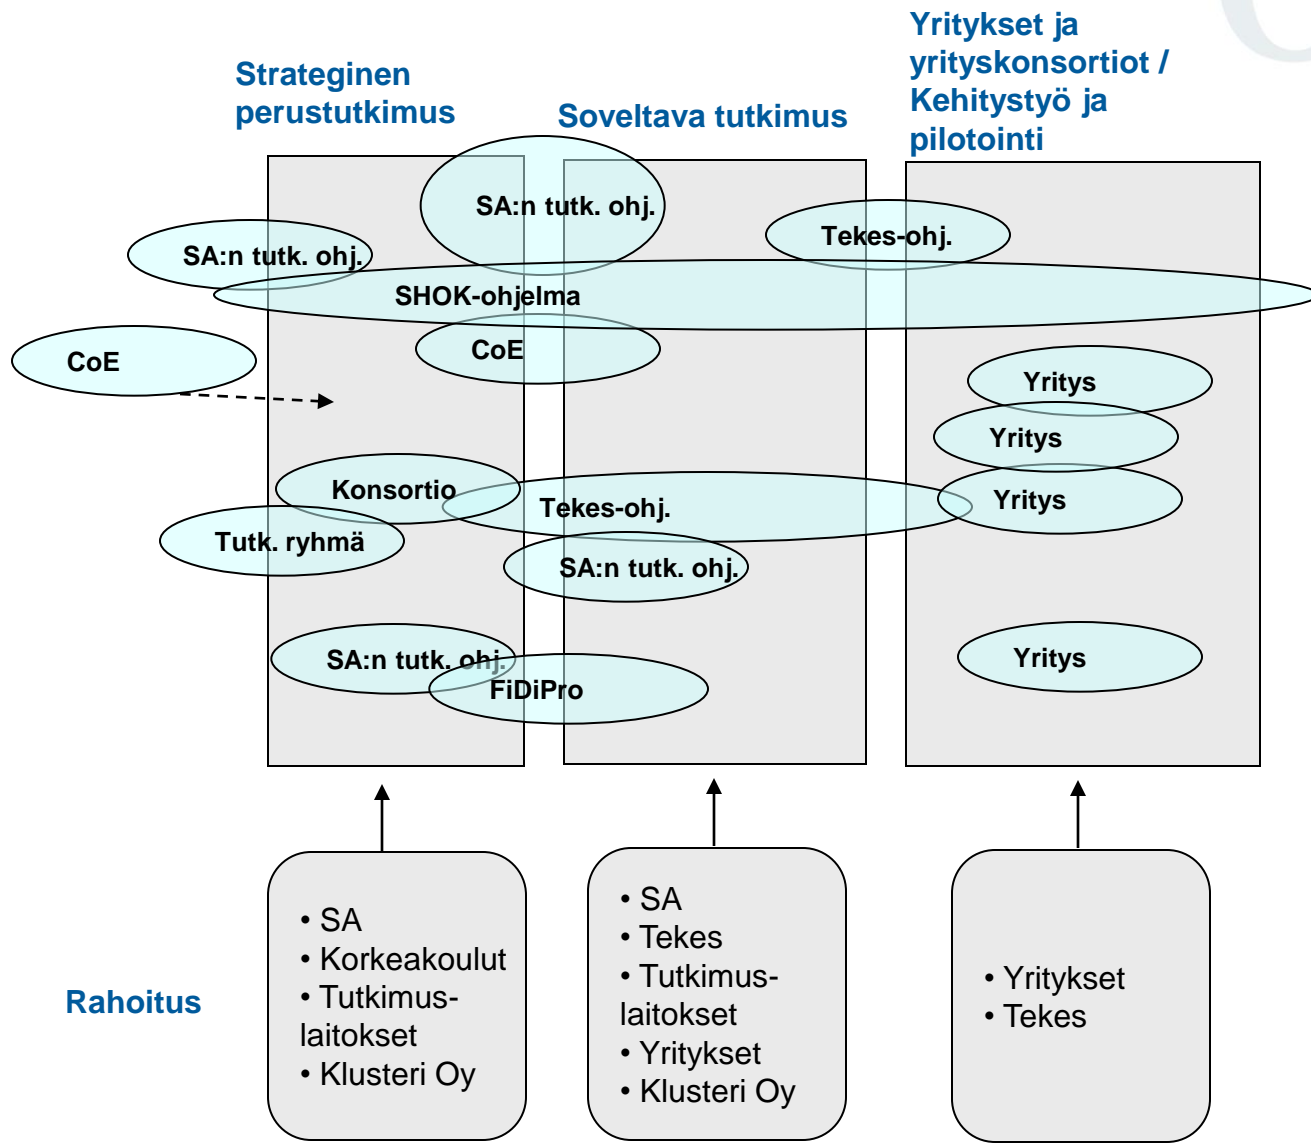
Strateginen perustutkimus

Soveltava tutkimus

Yritykset ja yrityskonsortiot / Kehitystyö ja pilotointi

SA:n tutk. ohj.

Tekes-ohj.

SA:n tutk. ohj.

SHOK-ohjelma

CoE

CoE

Yritys

Yritys

Konsortio

Tekes-ohj.

Yritys

Tutk. ryhmä

SA:n tutk. ohj.

SA:n tutk. ohj.

FiDiPro

Yritys

Rahoitus

• SA
• Korkeakoulut
• Tutkimuslaitokset
• Klusteri Oy

• SA
• Tekes
• Tutkimuslaitokset
• Yritykset
• Klusteri Oy

• Yritykset
• Tekes